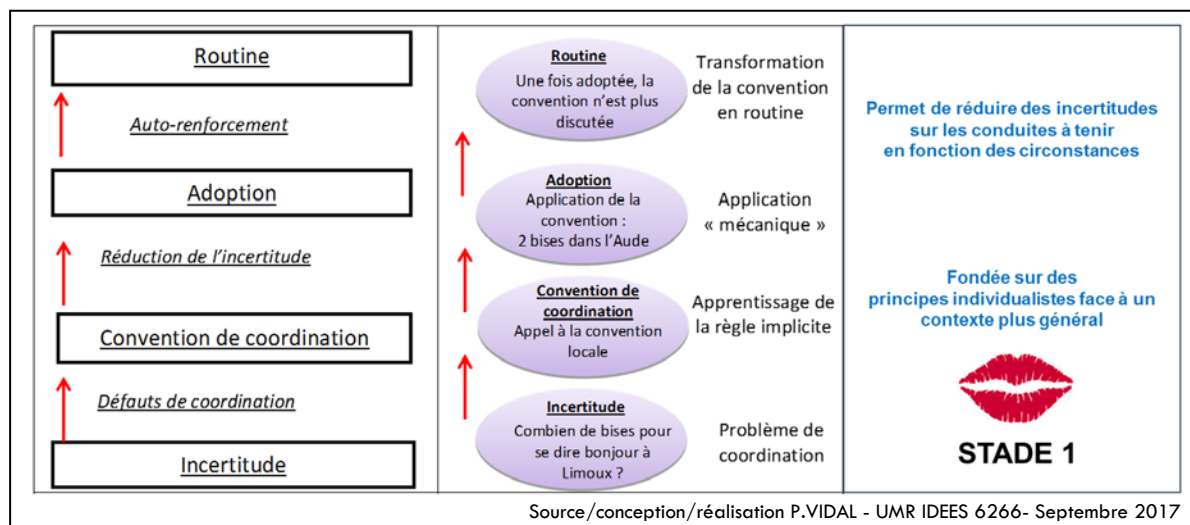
Routine

Auto-renforcement

Adoption

Réduction de l'incertitude

Convention de coordination

Défauts de coordination

Incertitude

Routine
Une fois adoptée, la convention n'est plus discutée

Transformation de la convention en routine

Adoption
Application de la convention : 2 bises dans l'Aude

Application « mécanique »

Convention de coordination
Appel à la convention locale

Apprentissage de la règle implicite

Incertitude
Combien de bises pour se dire bonjour à Limoux ?

Problème de coordination

Permet de réduire des incertitudes sur les conduites à tenir en fonction des circonstances

Fondée sur des principes individualistes face à un contexte plus général

STADE 1

Source/conception/réalisation P.VIDAL - UMR IDEES 6266- Septembre 2017